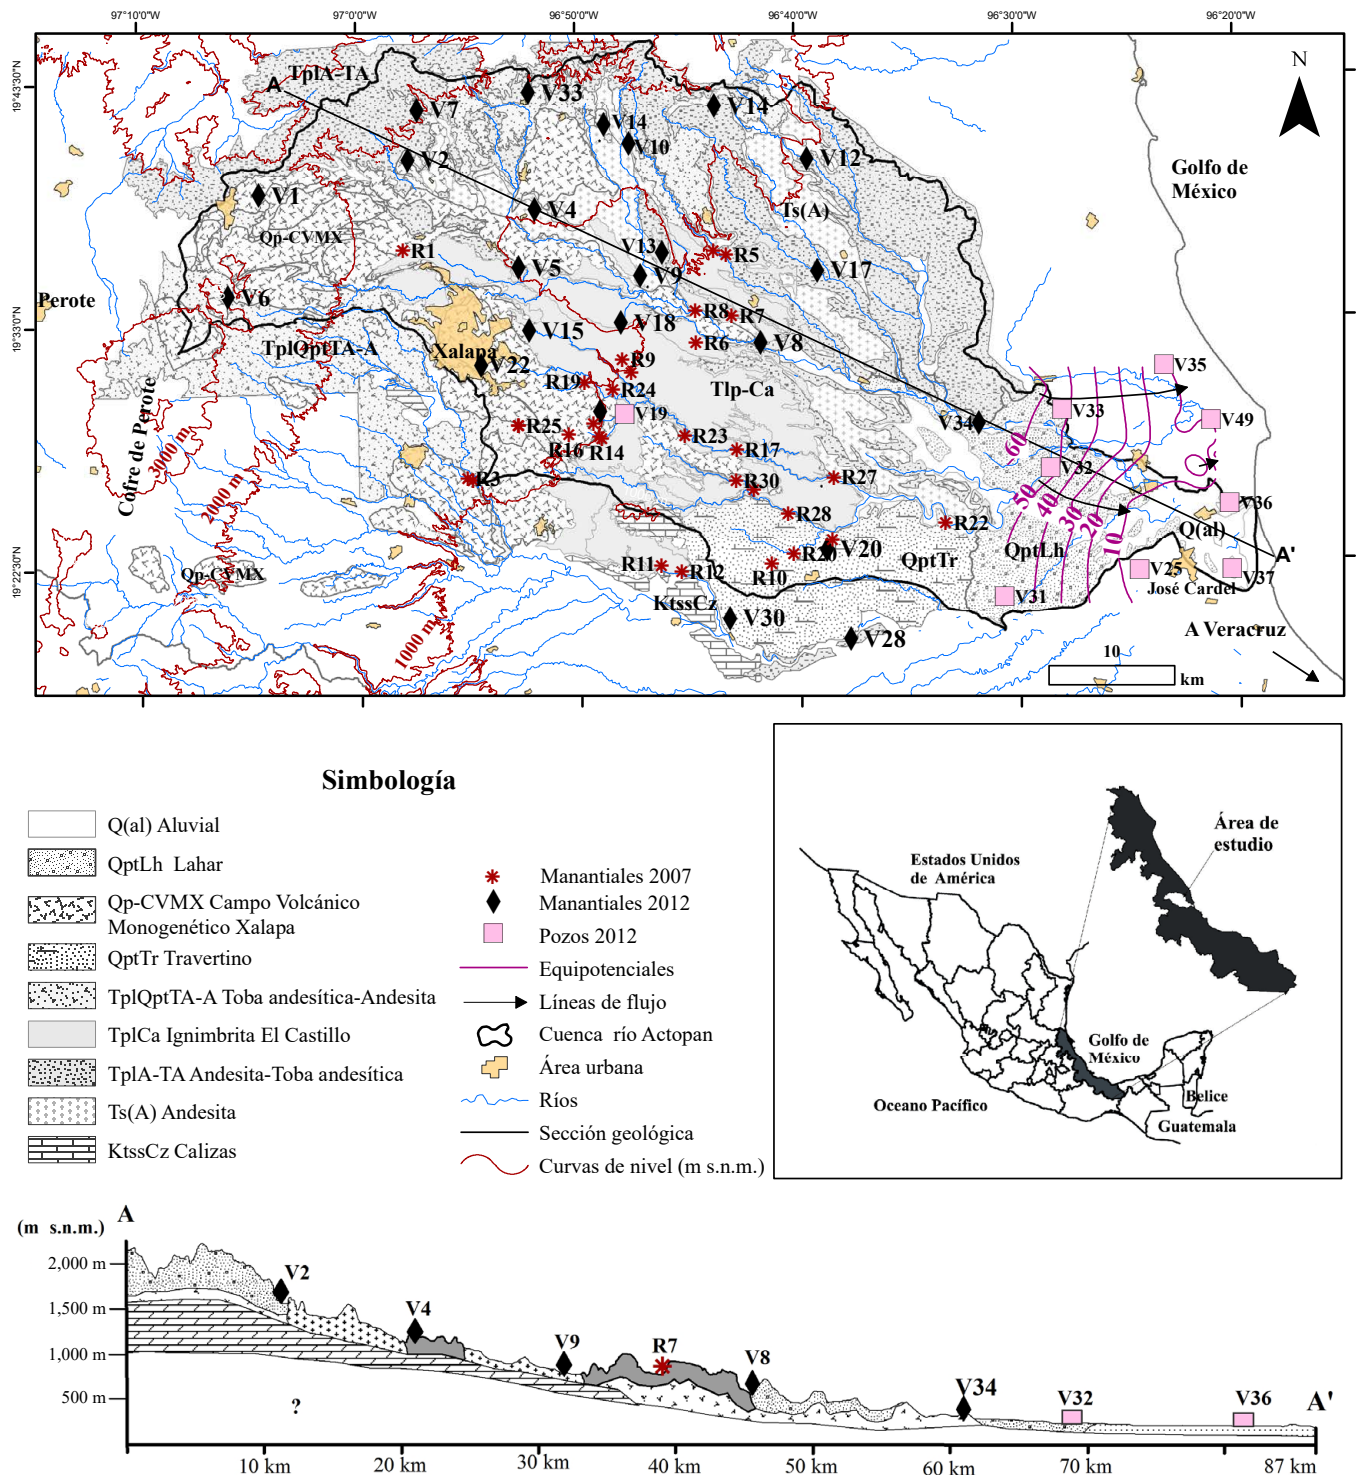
97°10'0"W 97°0'0"W 96°50'0"W 96°40'0"W 96°30'0"W 96°20'0"W

19°43'30"N 19°33'0"N 19°22'30"N

N

Golfo de México

A TplA-TA V7 V33 V14 V14 V10 V2 V12 V1 V4 Ts(A) Qp-CVMX R1 V13 R5 V5 V9 V17 V6 Perote R8 R7 V18 V15 TplQptTA-A R6 V8 Xalapa V22 R9 R19 R24 Tlp-Ca V35 V33 V19 V49 V34 R25 R23 R17 R16 R14 60 V32 Cofre de Perote 3000 m R3 R30 R27 2000 m 50 40 V36 R28 30 R22 20 Q(al) 10 QptLh A' R20 V20 QptTr R11 R12 R10 V25 V37 Qp-CVMX José Cardel V31 KtssCz V30 1000 m V28 A Veracruz 10 km

Simbología

Q(al) Aluvial
QptLh Lahar
Qp-CVMX Campo Volcánico Monogenético Xalapa
QptTr Travertino
TplQptTA-A Toba andesítica-Andesita
TplCa Ignimbrita El Castillo
TplA-TA Andesita-Toba andesítica
Ts(A) Andesita
KtssCz Calizas

Manantiales 2007
Manantiales 2012
Pozos 2012
Equipotenciales
Líneas de flujo
Cuenca río Actopan
Área urbana
Ríos
Sección geológica
Curvas de nivel (m s.n.m.)

Estados Unidos de América
Área de estudio
Golfo de México
Oceano Pacífico
Belice
Guatemala

(m s.n.m.) A
2,000 m
1,500 m
1,000 m
500 m
V2 V4 V9 R7 V8 V34 V32 V36 A'
?
10 km 20 km 30 km 40 km 50 km 60 km 70 km 87 km